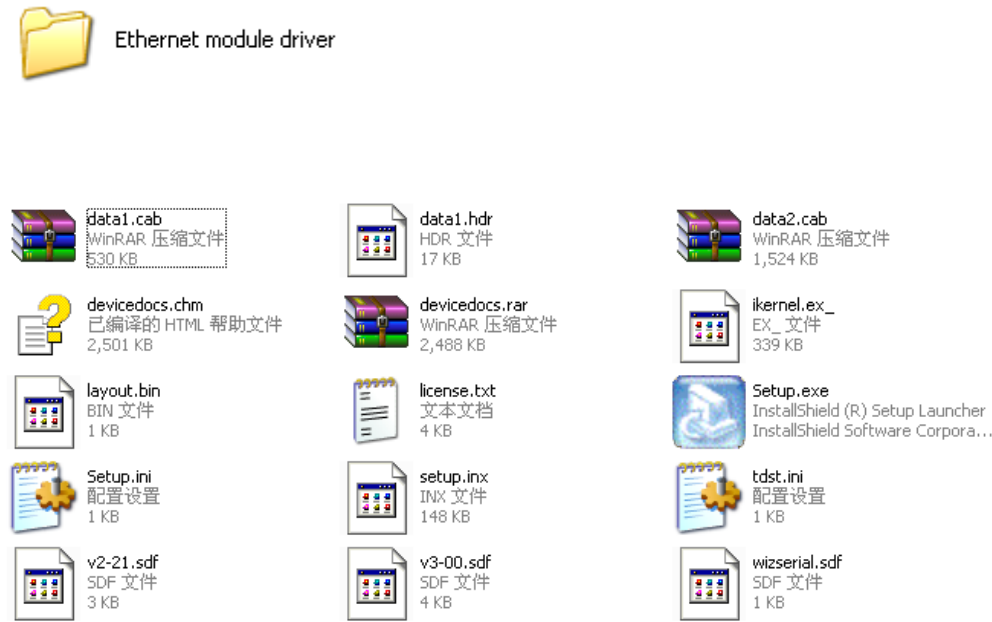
Ethernet module driver

data1.cab
WinRAR 压缩文件
530 KB

data1.hdr
HDR 文件
17 KB

data2.cab
WinRAR 压缩文件
1,524 KB

devicedocs.chm
已编译的 HTML 帮助文件
2,501 KB

devicedocs.rar
WinRAR 压缩文件
2,488 KB

ikernel.ex_
EX_ 文件
339 KB

layout.bin
BIN 文件
1 KB

license.txt
文本文档
4 KB

Setup.exe
InstallShield (R) Setup Launcher
InstallShield Software Corpora...

Setup.ini
配置设置
1 KB

setup.inx
INX 文件
148 KB

tdst.ini
配置设置
1 KB

v2-21.sdf
SDF 文件
3 KB

v3-00.sdf
SDF 文件
4 KB

wizserial.sdf
SDF 文件
1 KB